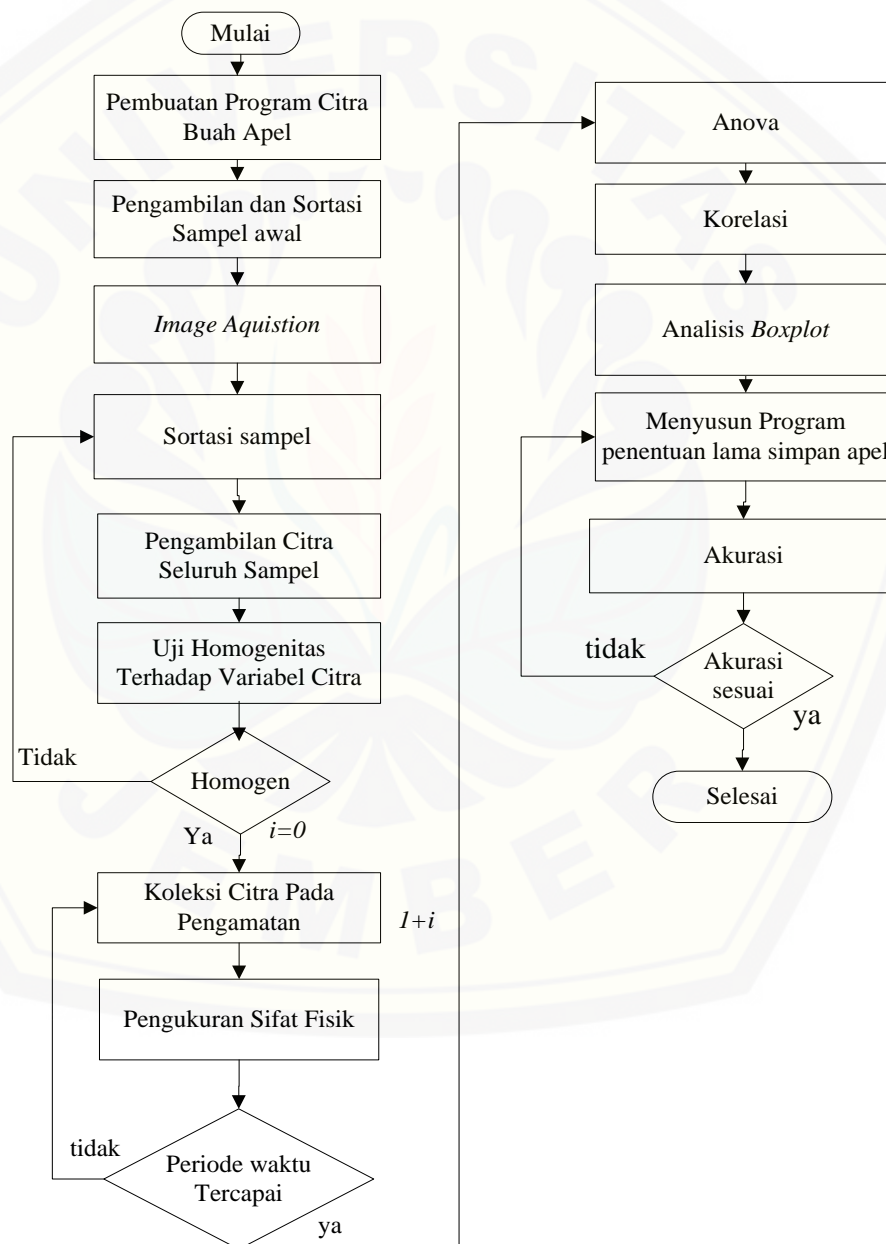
Mulai

Pembuatan Program Citra Buah Apel

Pengambilan dan Sortasi Sampel awal

*Image Aquistion*

Sortasi sampel

Pengambilan Citra Seluruh Sampel

Uji Homogenitas Terhadap Variabel Citra

Tidak

Homogen

Ya

*i=0*

Koleksi Citra Pada Pengamatan

*1+i*

Pengukuran Sifat Fisik

tidak

Periode waktu Tercapai

ya

Anova

Korelasi

Analisis *Boxplot*

Menyusun Program penentuan lama simpan apel

Akurasi

tidak

Akurasi sesuai

ya

Selesai